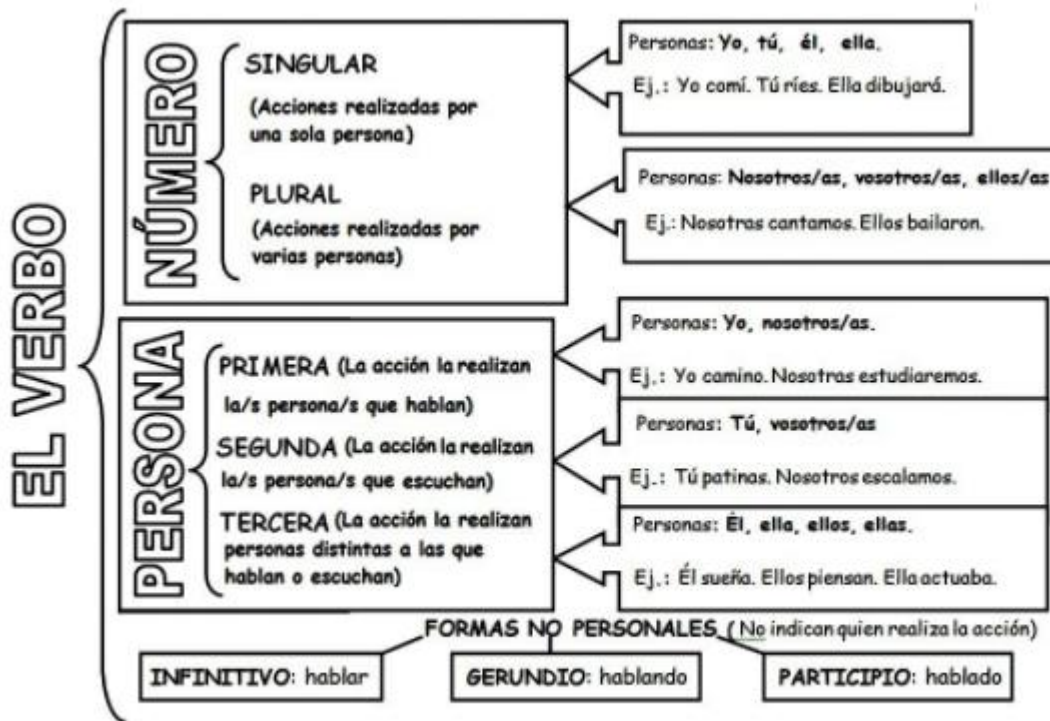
EL VERBO

NÚMERO

SINGULAR
(Acciones realizadas por una sola persona)

Personas: Yo, tú, él, ella.
Ej.: Yo comí. Tú ríes. Ella dibujará.

PLURAL
(Acciones realizadas por varias personas)

Personas: Nosotros/as, vosotros/as, ellos/as
Ej.: Nosotras cantamos. Ellos bailaron.

PERSONA

PRIMERA (La acción la realizan la/s persona/s que hablan)

Personas: Yo, nosotros/as.
Ej.: Yo camino. Nosotras estudiaremos.

SEGUNDA (La acción la realizan la/s persona/s que escuchan)

Personas: Tú, vosotros/as
Ej.: Tú patinas. Nosotros escalamos.

TERCERA (La acción la realizan personas distintas a las que hablan o escuchan)

Personas: Él, ella, ellos, ellas.
Ej.: Él sueña. Ellos piensan. Ella actuaba.

FORMAS NO PERSONALES ( No indican quien realiza la acción)

INFINITIVO: hablar
GERUNDIO: hablando
PARTICIPIO: hablado